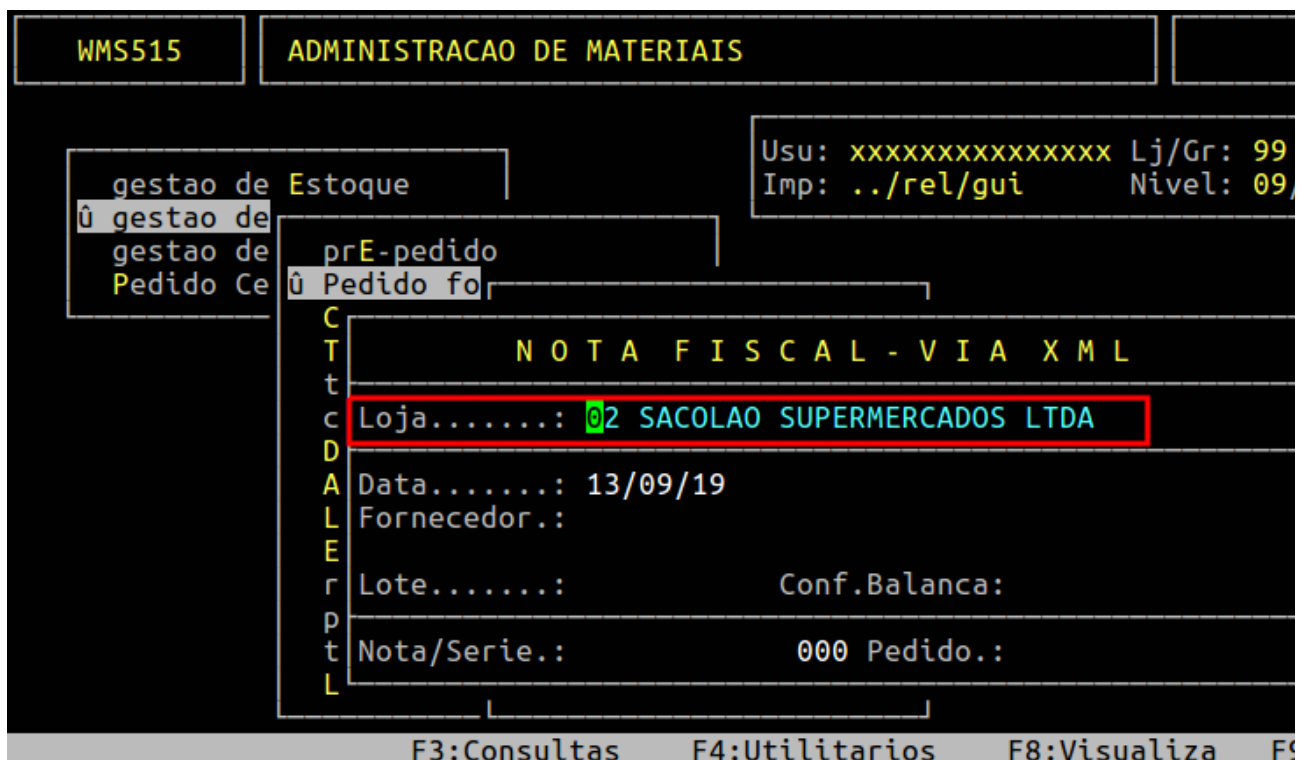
WMS515

ADMINISTRACAO DE MATERIAIS

Usu: xxxxxxxxxxxxxxx Lj/Gr: 99
Imp: ../rel/gui Nivel: 09/

gestao de Estoque
û gestao de
gestao de
Pedido Ce

prE-pedido
û Pedido fo

C
T
t
c
D
A
L
E
r
p
t
L

N O T A F I S C A L - V I A X M L

Loja.......: 02 SACOLAO SUPERMERCADOS LTDA

Data.......: 13/09/19
Fornecedor.:

Lote.......: Conf.Balanca:

Nota/Serie.: 000 Pedido.:

F3:Consultas F4:Utilitarios F8:Visualiza F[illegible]